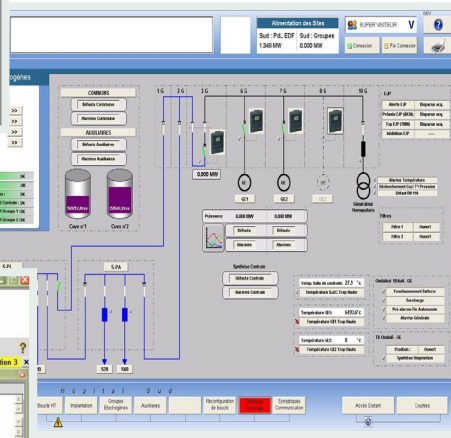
Alimentation des Sites
Sud : Pdl, EDF
1.348 MW
Sud : Groupes
0.000 MW
SUPER VISITEUR
V
DEV
Connexion
Fin Connexion
rogènes
COMMUNS
Défauts Communs
Alarmes Communs
AUXILIAIRES
Défauts Auxiliaires
Alarmes Auxiliaires
Cuve n°1
Cuve n°2
1 G
2 G
3 G
6 G
7 G
8 G
10 G
0.000 MW
GE1
GE2
GE3
Générateur Homopolaire
EJP
Alerte EJP
Disparue acq.
Préavis EJP (BCM)
Disparue acq.
Top EJP (TRM)
Disparue acq.
Inhibition EJP
Alarme Température
Déclenchement Cuv 1ère Pression
Défaut BM 110
Filtres
Filtre 1
Ouvert
Filtre 2
Ouvert
Puissance
0.000 MW
0.000 MW
Défauts
Défauts
Alarmes
Alarmes
Synthèse Centrale
Défauts Centrale
Alarmes Centrale
Temp. Salle de controle 27.3 °c
Température SdC Trop Haute
Température GE1 6473.0 °c
Température GE1 Trop Haute
Température GE2 0 °c
Température GE2 Trop Haute
Onduleur 10 Kvdt - GE
Fonctionnement Batterie
Surcharge
Pré-alarme Fin Autonomie
Alarme Générale
TD Ondulé - GE
Position : Ouvert
Synthèse Disjonction
S.PA
S.PI
520
560
ation 3
H o p i t a l   S u d
Boucle HT
Implantation
Groupes Electrogènes
Auxiliaires
Reconfiguration de boucle
Synoptique Communication
Accès Distant
Courbes